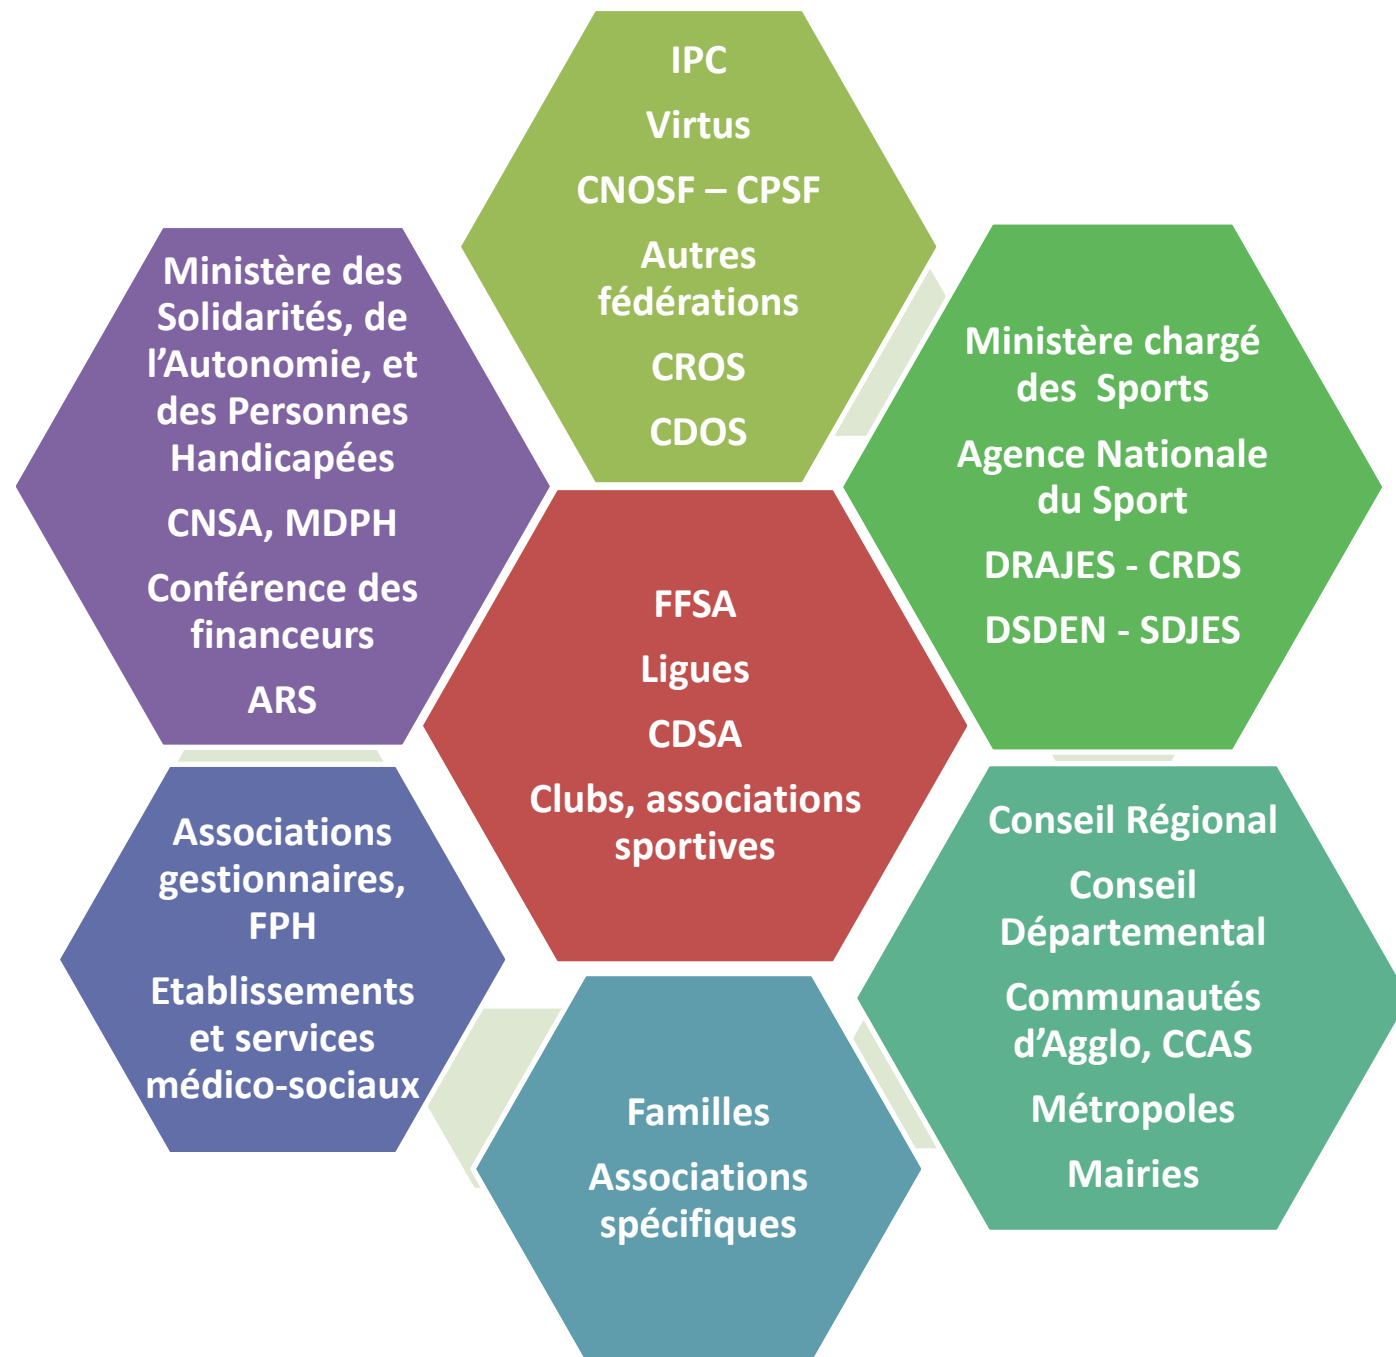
IPC

Virtus

CNOSF – CPSF

Autres fédérations

CROS

CDOS

Ministère des Solidarités, de l'Autonomie, et des Personnes Handicapées

CNSA, MDPH

Conférence des financeurs

ARS

Ministère chargé des Sports

Agence Nationale du Sport

DRAJES - CRDS

DSDEN - SDJES

FFSA

Ligues

CDSA

Clubs, associations sportives

Associations gestionnaires, FPH

Etablissements et services médico-sociaux

Conseil Régional

Conseil Départemental

Communautés d'Agglo, CCAS

Métropoles

Mairies

Familles

Associations spécifiques